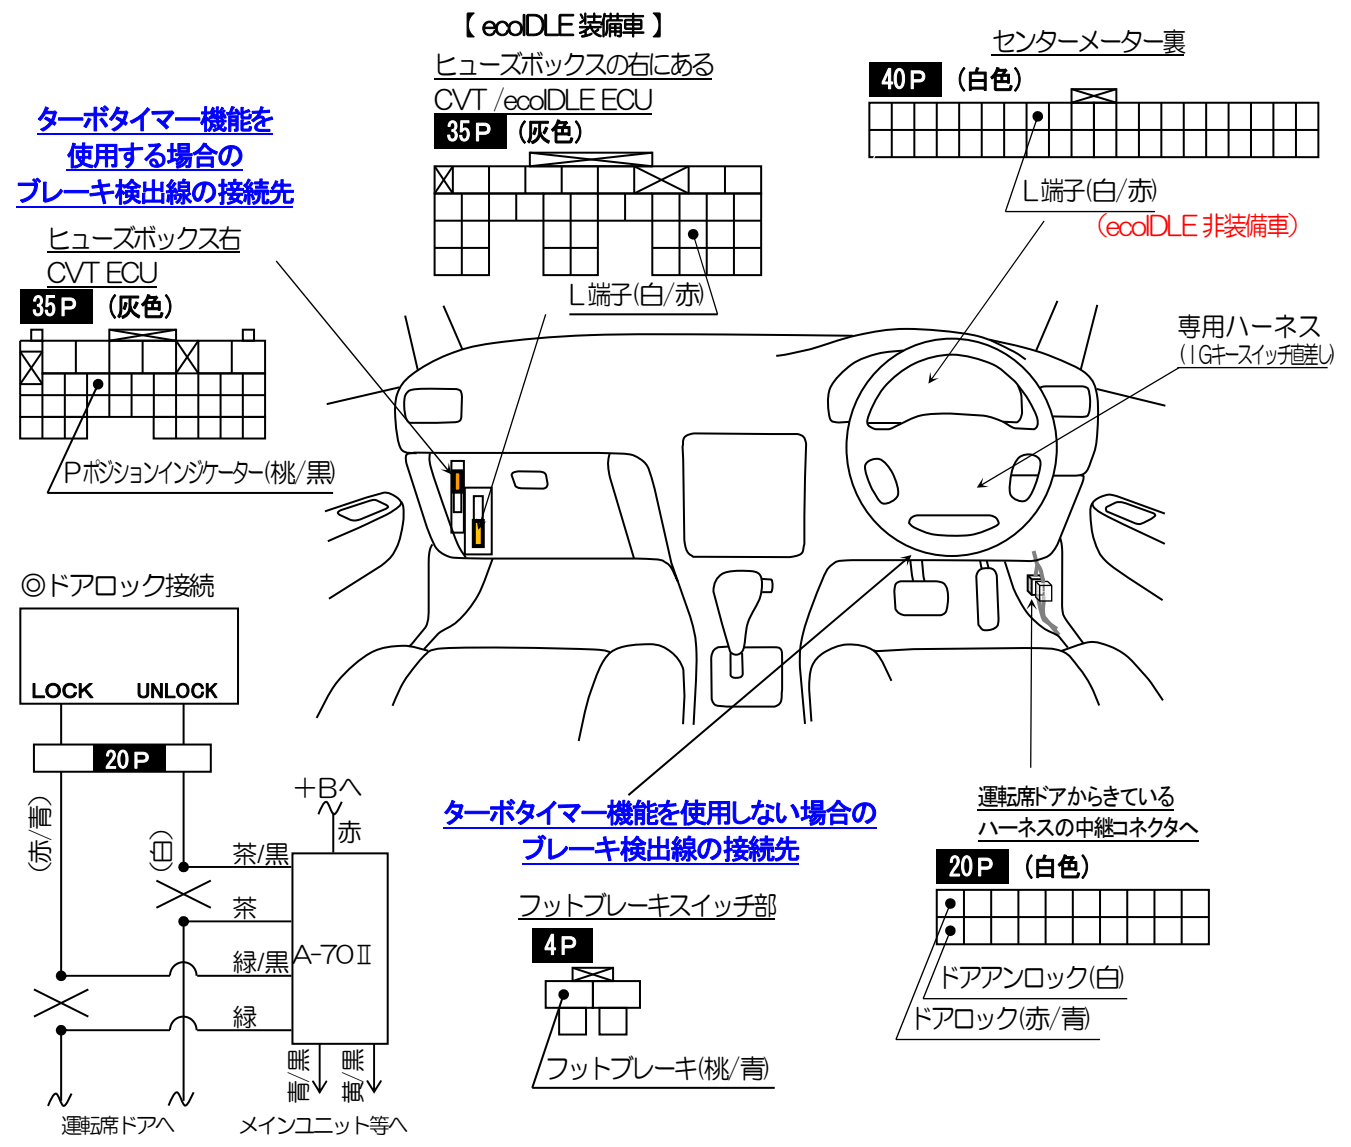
【 ecoIDLE 装備車 】
ヒューズボックスの右にある
CVT /ecoIDLE ECU
35 P （灰色）
L端子(白/赤)

センターメーター裏
40 P （白色）
L端子(白/赤)
(ecoIDLE 非装備車)

ターボタイマー機能を
使用する場合の
ブレーキ検出線の接続先

ヒューズボックス右
CVT ECU
35 P （灰色）
Pポジションインジケーター(桃/黒)

専用ハーネス
（IGキースイッチ直差し）

◎ドアロック接続
LOCK UNLOCK
20 P
(赤/青)
(白)
＋Bへ
赤
茶/黒
茶
A-70Ⅱ
緑/黒
緑
青黒
黄黒
運転席ドアへ
メインユニット等へ

ターボタイマー機能を使用しない場合の
ブレーキ検出線の接続先

フットブレーキスイッチ部
4 P
フットブレーキ(桃/青)

運転席ドアからきている
ハーネスの中継コネクタへ
20 P （白色）
ドアアンロック(白)
ドアロック(赤/青)